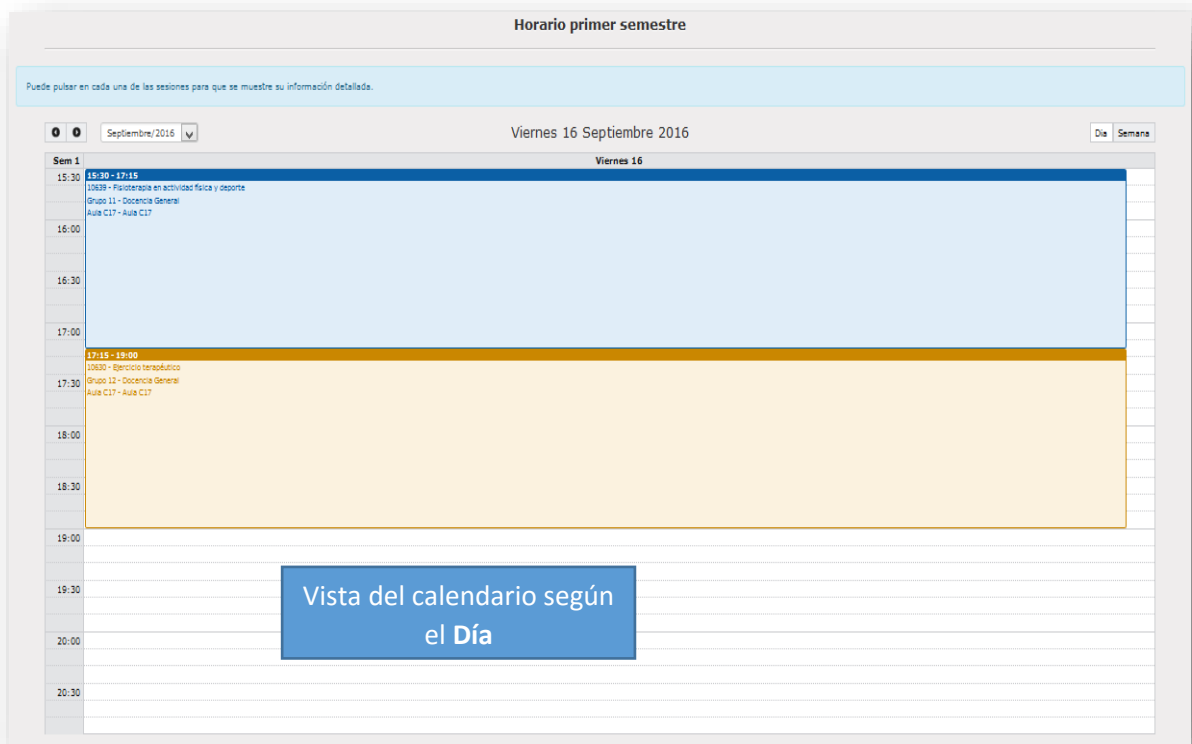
Horario primer semestre

Puede pulsar en cada una de las sesiones para que se muestre su información detallada.

Septiembre/2016

Viernes 16 Septiembre 2016

Día Semana

Sem 1

Viernes 16

15:30

15:30 - 17:15
10639 - Fisioterapia en actividad física y deporte
Grupo 11 - Docencia General
Aula C17 - Aula C17

16:00

16:30

17:00

17:15 - 19:00
10630 - Ejercicio terapéutico
Grupo 12 - Docencia General
Aula C17 - Aula C17

17:30

18:00

18:30

19:00

19:30

Vista del calendario según el **Día**

20:00

20:30